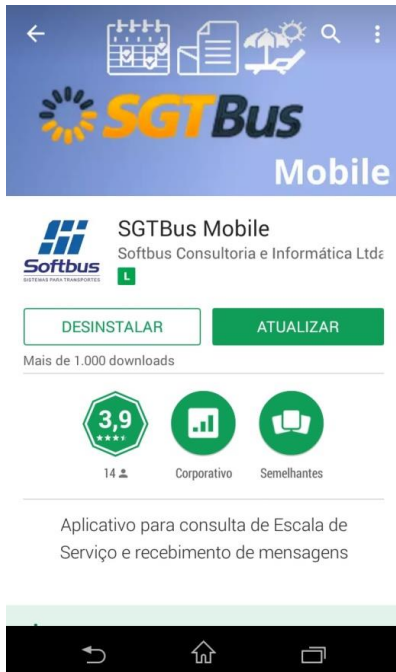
SGTBus
Mobile

Softbus
SISTEMAS PARA TRANSPORTES

SGTBus Mobile
Softbus Consultoria e Informática Ltda
L

DESINSTALAR
ATUALIZAR

Mais de 1.000 downloads

3,9
★★★★

14
Corporativo
Semelhantes

Aplicativo para consulta de Escala de Serviço e recebimento de mensagens